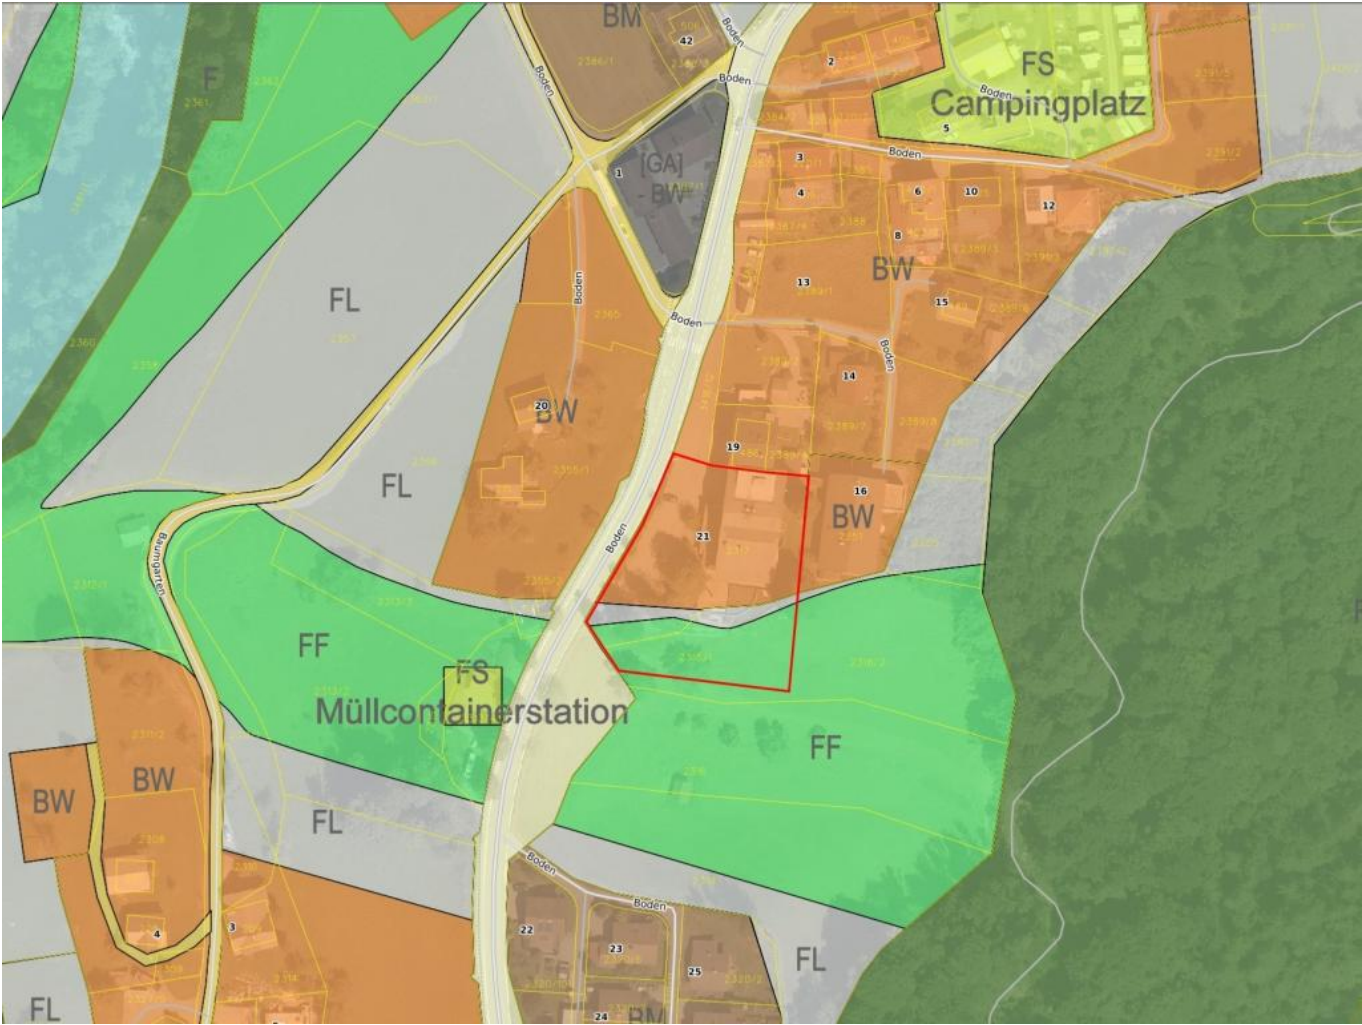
BM
42
Boden
Boden
F
2361
FS
Campingplatz
Boden
2
5
1
[GA]
BW
Boden
3
4
6
10
12
8
BW
13
15
FL
Boden
Boden
20
BW
14
19
FL
16
BW
21
Boden
Baumgarten
FF
FS
Müllcontainerstation
FF
BW
BW
FL
Boden
Boden
4
3
22
23
25
FL
FL
24
BM